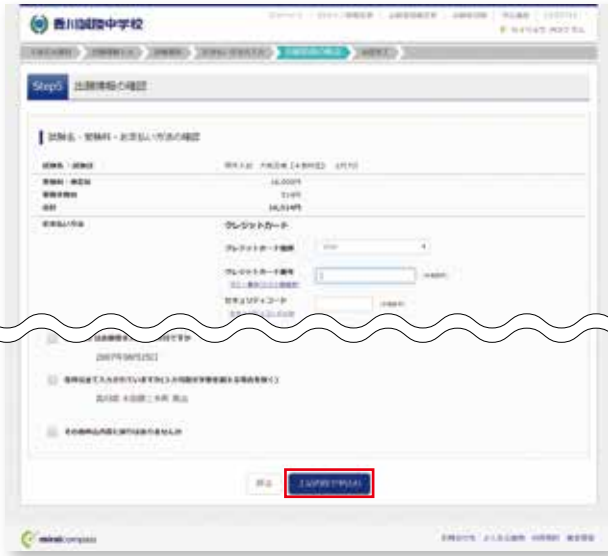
香川誠陵中学校

Step5 出願情報の確認

試験名・受験料・お支払い方法の確認

クレジットカード

クレジットカード種類

クレジットカード番号

セキュリティコード

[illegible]

2007年08月25日

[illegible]

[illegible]

戻る

上記内容で申込む

miraicompass